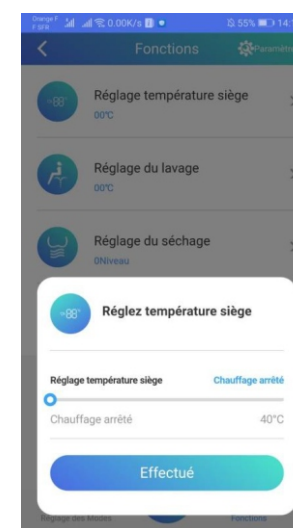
Orange F
F SFR
0.00K/s
55%
14:

Fonctions
Paramètr

88°
Réglage température siège
00°C

Réglage du lavage
00°C

Réglage du séchage
0Niveau

88°
Réglez température siège

Réglage température siège
Chauffage arrêté

Chauffage arrêté
40°C

Effectué

Réglage des Modes
Fonctions